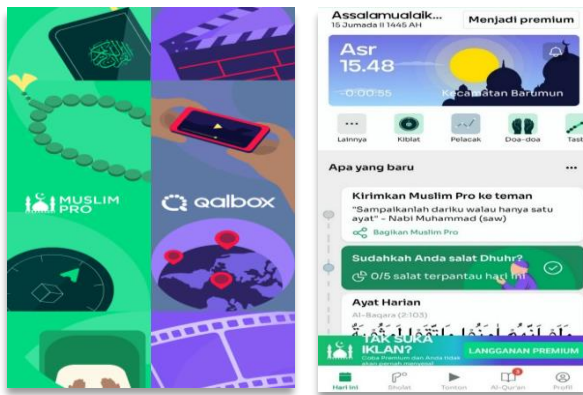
MUSLIM PRO

qalbox

Assalamualaik...
15 Jumada II 1445 AH

Menjadi premium

Asr
15.48
-00:00:55

Kecamatan Barumun

Lainnya
Kiblat
Pelacak
Doa-doa
Tasb

Apa yang baru

Kirimkan Muslim Pro ke teman
"Sampaikanlah dariku walau hanya satu ayat" - Nabi Muhammad (saw)
Bagikan Muslim Pro

Sudahkah Anda salat Dhuhr?
0/5 salat terpantau hari ini

Ayat Harian
Al-Baqara (2:103)
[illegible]

TAK SUKA IKLAN?
Coba Premium dan Anda tidak akan pernah merasa!
LANGGANAN PREMIUM

Hari ini
Sholat
Tonton
Al-Quran
Profil